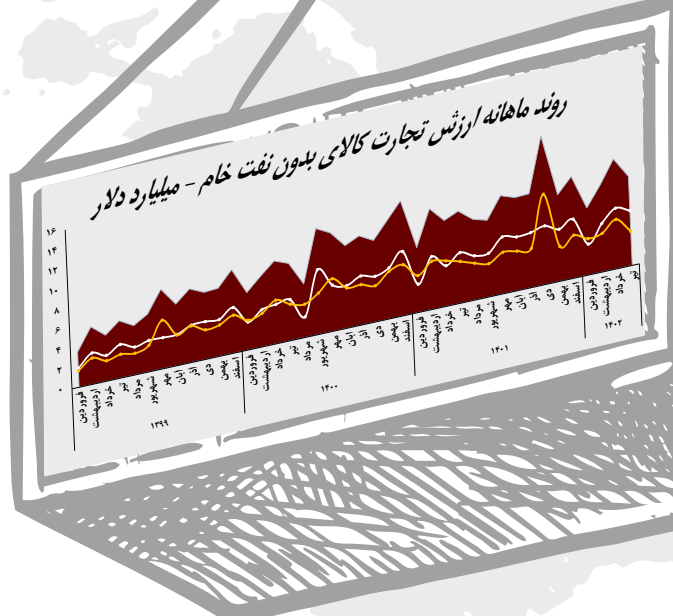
روند ماهانه ارزش تجارت کالای بدون نفت خام - میلیارد دلار

۱۶
۱۴
۱۲
۱۰
۸
۶
۴
۲
۰

فروردین
اردیبهشت
خرداد
تیر
مرداد
شهریور
مهر
آبان
آذر
دی
بهمن
اسفند
۱۳۹۹

فروردین
اردیبهشت
خرداد
تیر
مرداد
شهریور
مهر
آبان
آذر
دی
بهمن
اسفند
۱۴۰۰

فروردین
اردیبهشت
خرداد
تیر
مرداد
شهریور
مهر
آبان
آذر
دی
بهمن
اسفند
۱۴۰۱

فروردین
اردیبهشت
خرداد
تیر
۱۴۰۲